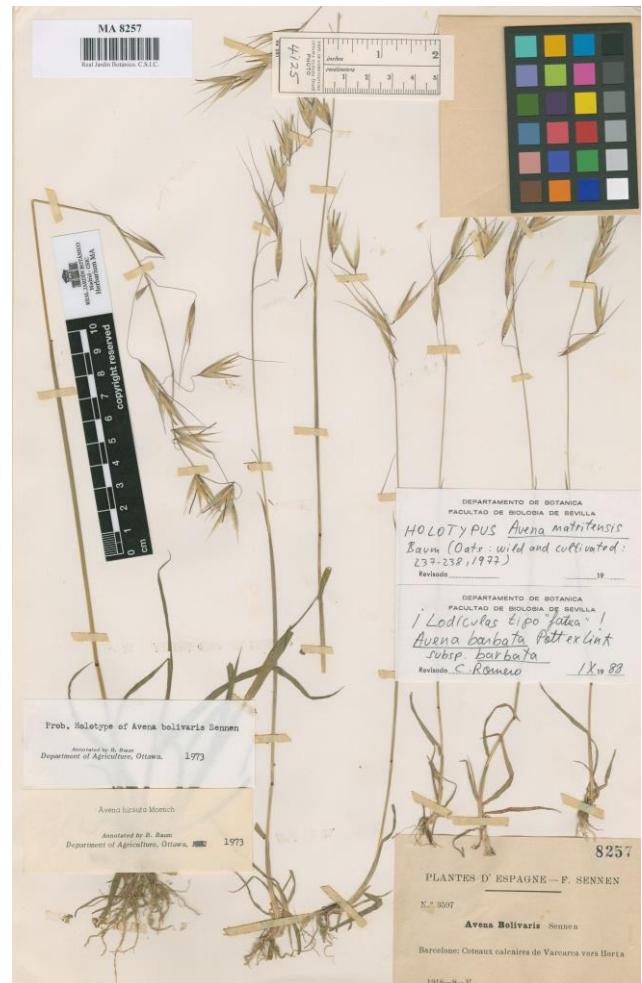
MA 8257
Real Jardín Botánico. C.S.I.C.

4125

inches
centimetres

REAL JARDÍN BOTÁNICO Madrid CSIC Herbarium MA
copyright reserved
cm 1 2 3 4 5 6 7 8 9 10

DEPARTAMENTO DE BOTANICA
FACULTAD DE BIOLOGIA DE SEVILLA
HOLOTYPUS Avena matritensis Baum (Oats: wild and cultivated: 237-238, 1977)
Revisado 19

DEPARTAMENTO DE BOTANICA
FACULTAD DE BIOLOGIA DE SEVILLA
¡ Lodículas tipo "fatua" !
Avena barbata Potter ex Link subsp. barbata
Revisado C. Romero IX 19 88

Prob. Holotype of Avena bolivaris Sennen
Annotated by B. Baum
Department of Agriculture, Ottawa. 1973

Avena hirsuta Moench
Annotated by B. Baum
Department of Agriculture, Ottawa, 1973

8257
PLANTES D' ESPAGNE — F. SENNEN
N.° 3597
Avena Bolivaris Sennen
Barcelone: Coteaux calcaires de Varcarca vers Horta
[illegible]